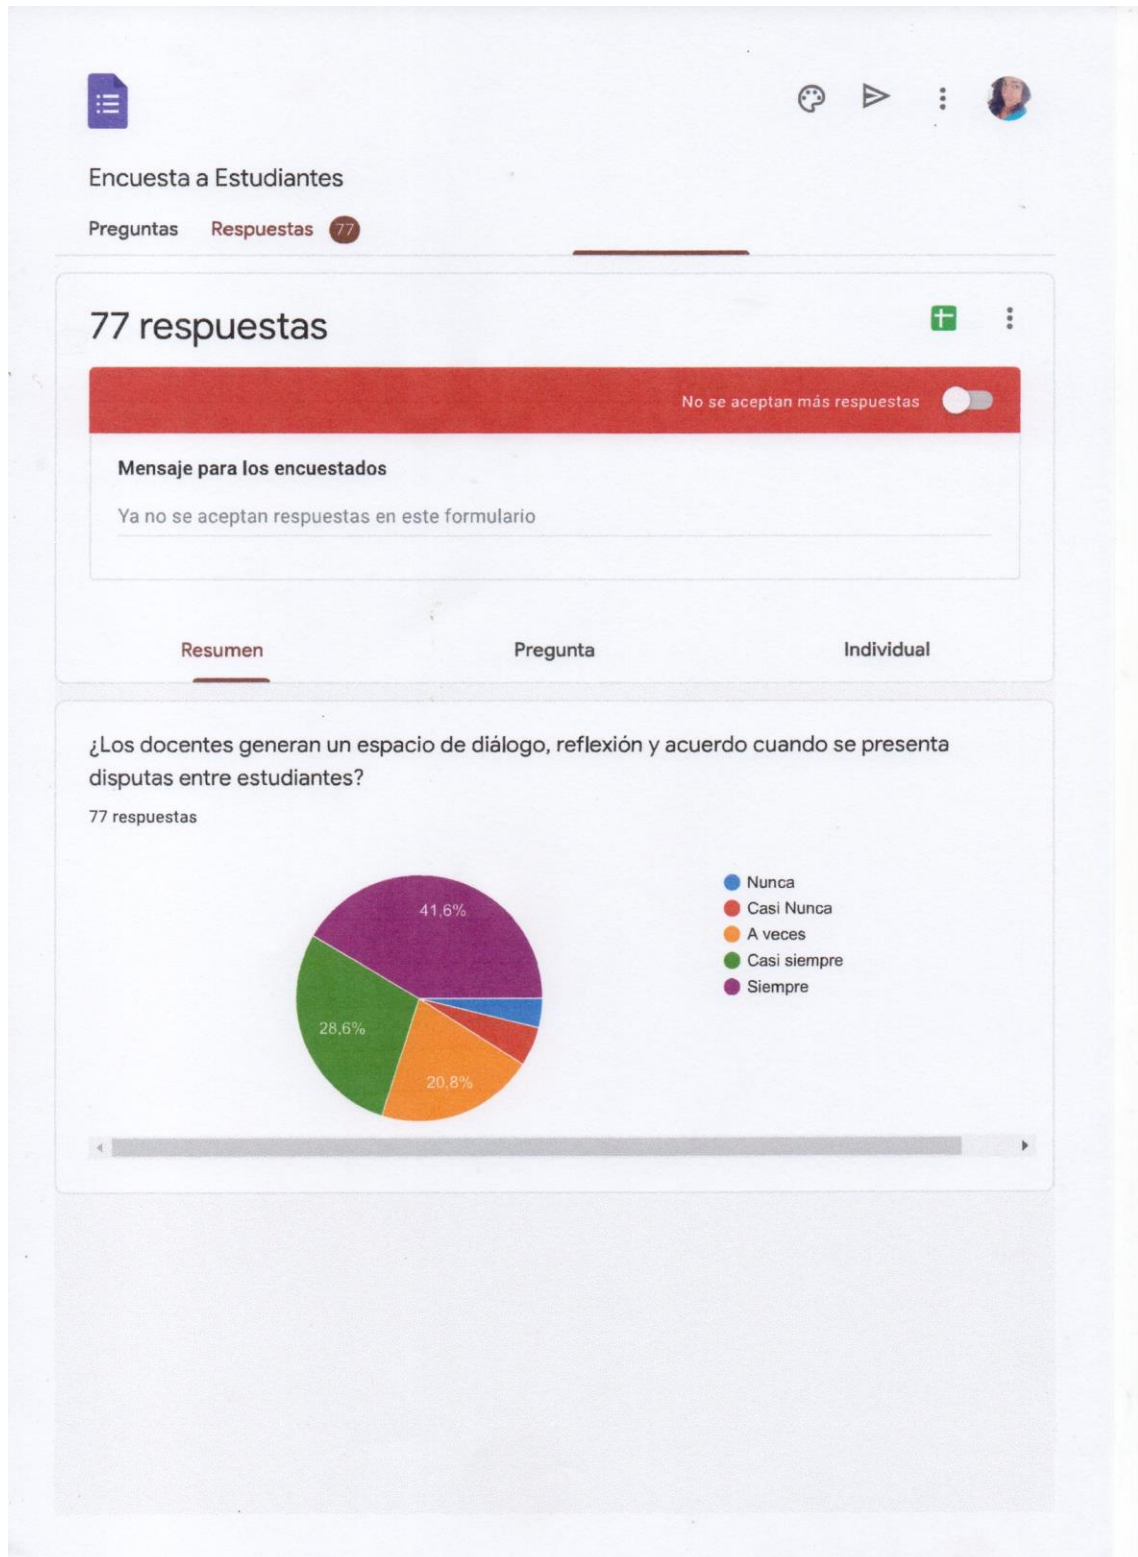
Encuesta a Estudiantes

Preguntas Respuestas 77

77 respuestas

No se aceptan más respuestas

Mensaje para los encuestados

Ya no se aceptan respuestas en este formulario

Resumen Pregunta Individual

¿Los docentes generan un espacio de diálogo, reflexión y acuerdo cuando se presenta disputas entre estudiantes?

77 respuestas

41,6%
28,6%
20,8%

Nunca
Casi Nunca
A veces
Casi siempre
Siempre